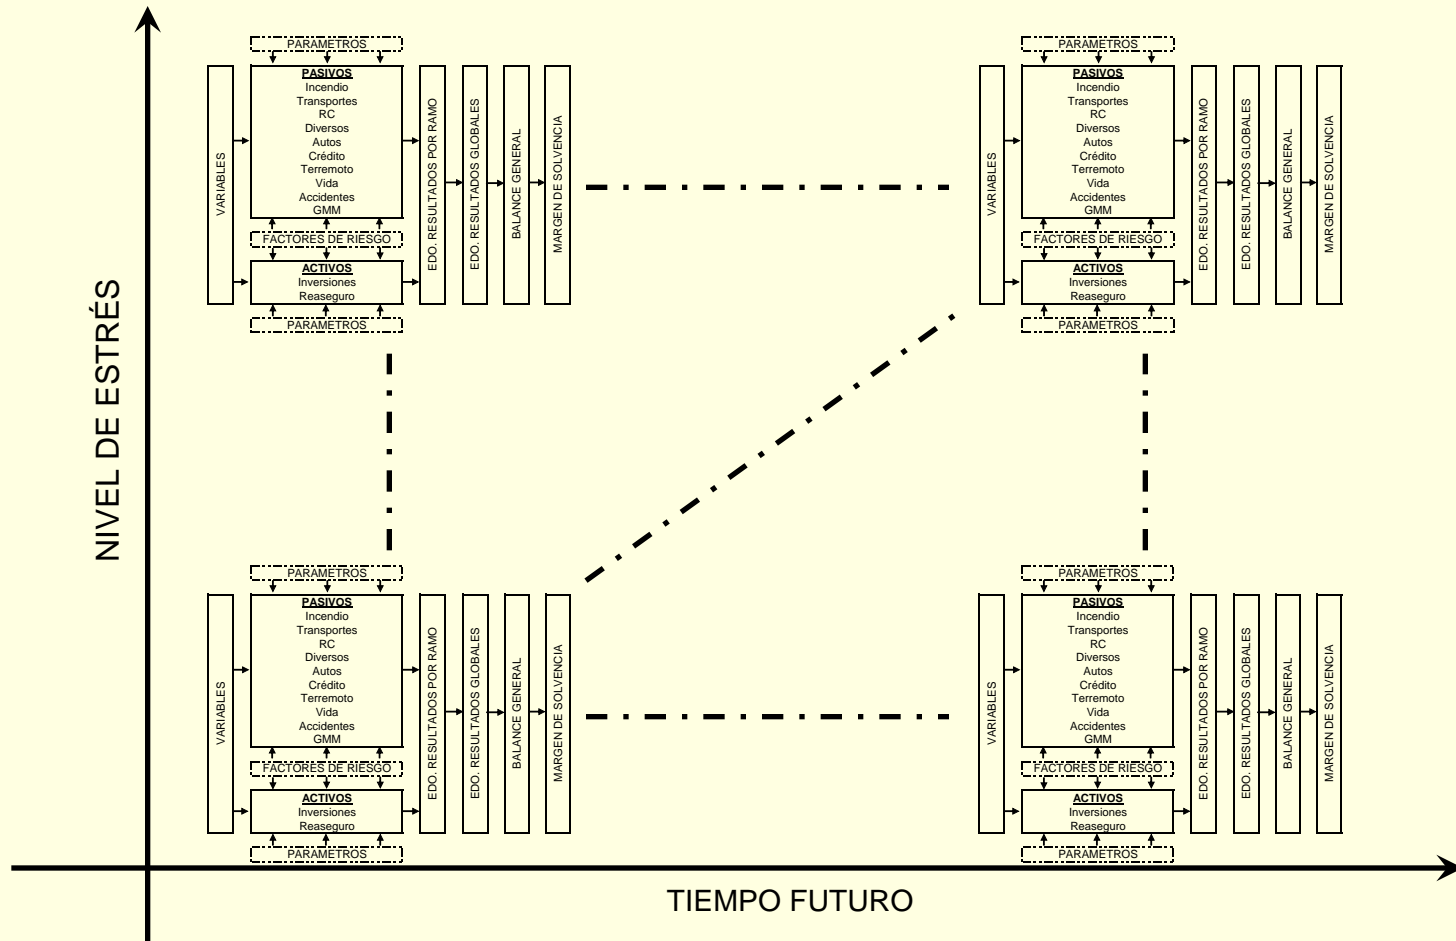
NIVEL DE ESTRÉS

PARAMETROS
VARIABLES
PASIVOS
Incendio
Transportes
RC
Diversos
Autos
Crédito
Terremoto
Vida
Accidentes
GMM
FACTORES DE RIESGO
ACTIVOS
Inversiones
Reaseguro
PARAMETROS
EDO. RESULTADOS POR RAMO
EDO. RESULTADOS GLOBALES
BALANCE GENERAL
MARGEN DE SOLVENCIA

PARAMETROS
VARIABLES
PASIVOS
Incendio
Transportes
RC
Diversos
Autos
Crédito
Terremoto
Vida
Accidentes
GMM
FACTORES DE RIESGO
ACTIVOS
Inversiones
Reaseguro
PARAMETROS
EDO. RESULTADOS POR RAMO
EDO. RESULTADOS GLOBALES
BALANCE GENERAL
MARGEN DE SOLVENCIA

PARAMETROS
VARIABLES
PASIVOS
Incendio
Transportes
RC
Diversos
Autos
Crédito
Terremoto
Vida
Accidentes
GMM
FACTORES DE RIESGO
ACTIVOS
Inversiones
Reaseguro
PARAMETROS
EDO. RESULTADOS POR RAMO
EDO. RESULTADOS GLOBALES
BALANCE GENERAL
MARGEN DE SOLVENCIA

PARAMETROS
VARIABLES
PASIVOS
Incendio
Transportes
RC
Diversos
Autos
Crédito
Terremoto
Vida
Accidentes
GMM
FACTORES DE RIESGO
ACTIVOS
Inversiones
Reaseguro
PARAMETROS
EDO. RESULTADOS POR RAMO
EDO. RESULTADOS GLOBALES
BALANCE GENERAL
MARGEN DE SOLVENCIA

TIEMPO FUTURO